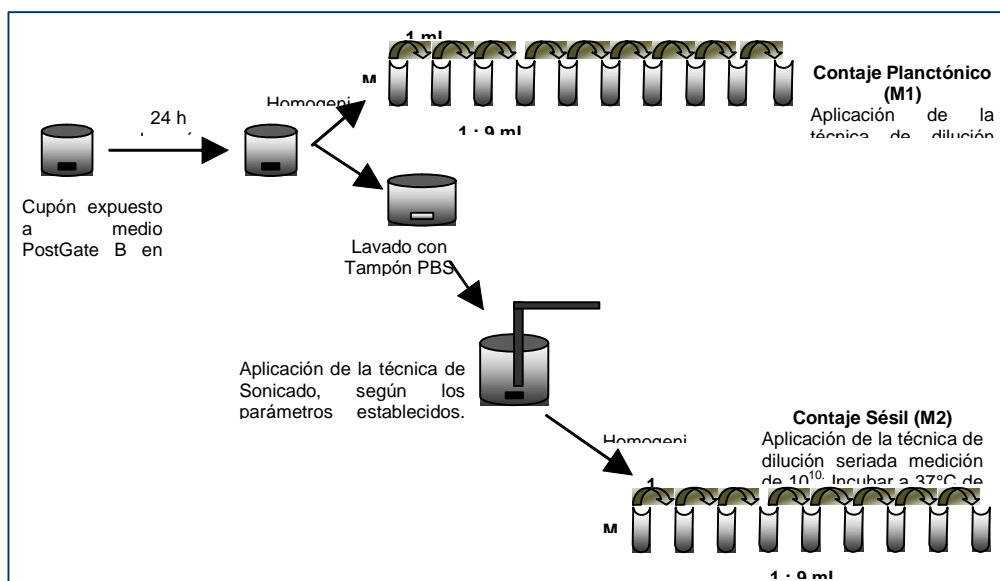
Cupón expuesto a medio PostGate B en

24 h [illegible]

Homogeni

1 ml

M

1 : 9 ml

Contaje Planctónico (M1)

Aplicación de la técnica de dilución

Lavado con Tampón PBS

Aplicación de la técnica de Sonicado, según los parámetros establecidos.

Homogeni

Contaje Sésil (M2)

Aplicación de la técnica de dilución seriada medición de $10^{10}$. Incubar a 37°C de

1

M

1 : 9 ml